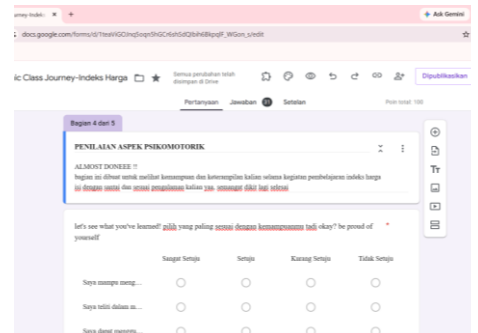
urney-Indeks ×  +

Ask Gemini

docs.google.com/forms/d/1teaWGOJnqSoqnShGCr6ehSdQlbihl8kpqIF_WGon_s/edit

ic Class Journey-Indeks Harga

Semua perubahan telah disimpan di Drive

Dipublikasikan

Pertanyaan   Jawaban 9   Setelan

Poin total: 100

Bagian 4 dari 5

PENILAIAN ASPEK PSIKOMOTORIK

ALMOST DONEEE !!
bagian ini dibuat untuk melihat kemampuan dan keterampilan kalian selama kegiatan pembelajaran indeks harga ini dengan sastsi dan sesuai pengalaman kalian yaa, semangat dikit lagi selesai

let's see what you've learned! pilih yang paling sesuai dengan kemampuanmu tadi okay? be proud of yourself *

| | Sangat Setuju | Setuju | Kurang Setuju | Tidak Setuju |
|---|---|---|---|---|
| Saya mampu meng... | ○ | ○ | ○ | ○ |
| Saya teliti dalam m... | ○ | ○ | ○ | ○ |
| Saya dapat menem... | ○ | ○ | ○ | ○ |